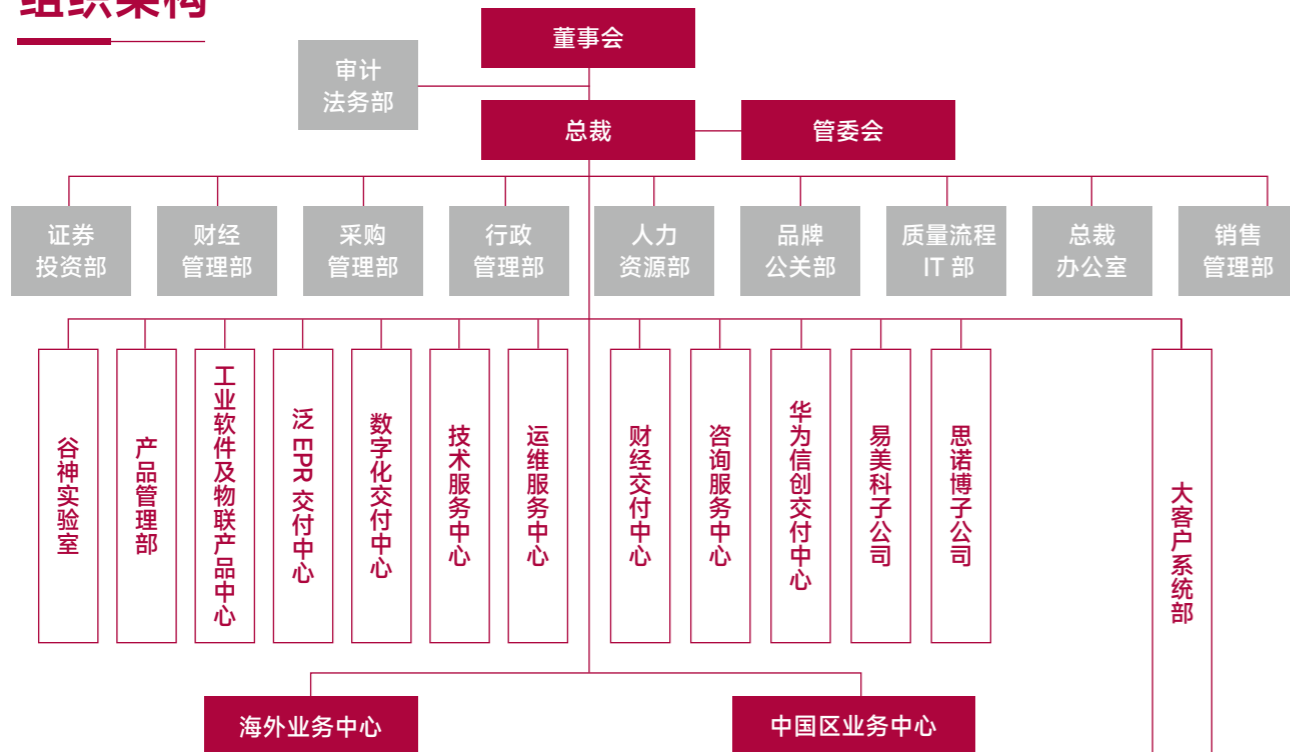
组织架构

董事会

审计法务部

总裁

管委会

证券投资部

财经管理部

采购管理部

行政管理部

人力资源部

品牌公关部

质量流程IT 部

总裁办公室

销售管理部

谷神实验室

产品管理部

工业软件及物联产品中心

泛 EPR 交付中心

数字化交付中心

技术服务中心

运维服务中心

财经交付中心

咨询服务中心

华为信创交付中心

易美科子公司

思诺博子公司

大客户系统部

海外业务中心

中国区业务中心